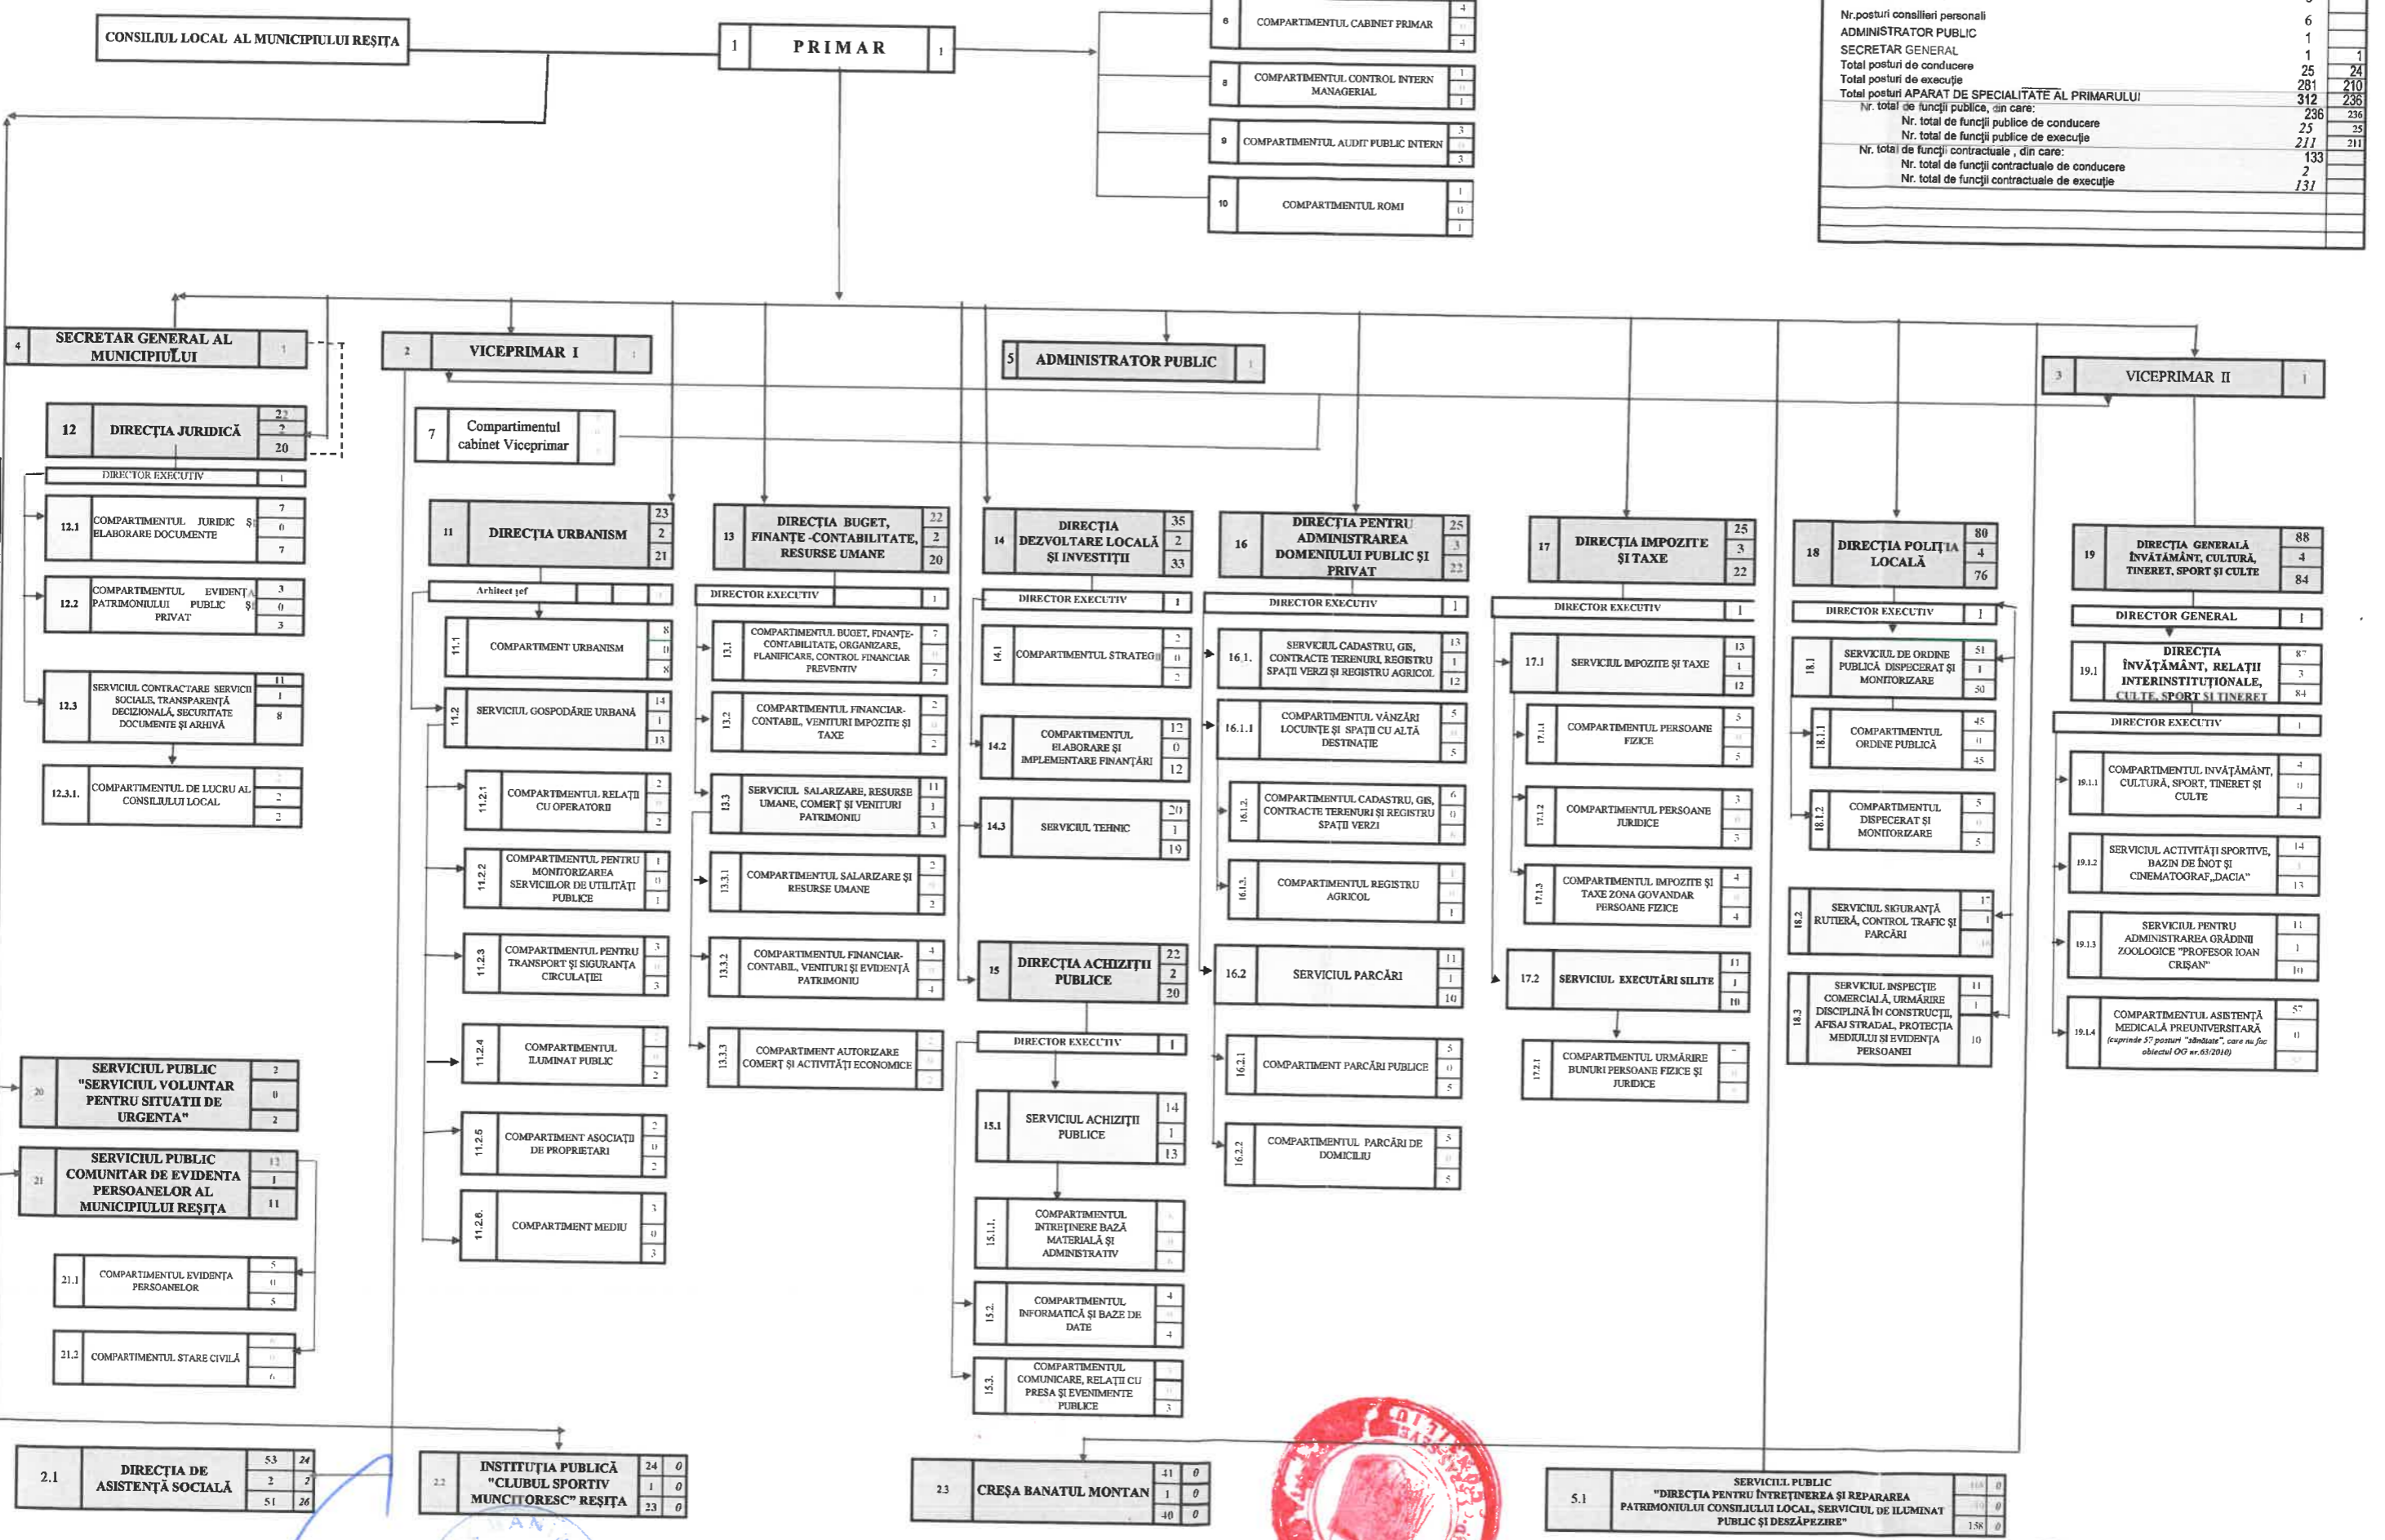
CONSILIUL LOCAL AL MUNICIPIULUI REȘIȚA

1 PRIMAR 1

6 COMPARTIMENTUL CABINET PRIMAR 4 0 4

8 COMPARTIMENTUL CONTROL INTERN MANAGERIAL 1 0 1

9 COMPARTIMENTUL AUDIT PUBLIC INTERN 3 0 3

10 COMPARTIMENTUL ROMI 1 0 1

| | | |
|---|---|---|
| Nr.posturi consilieri personali | 6 | |
| ADMINISTRATOR PUBLIC | 1 | |
| SECRETAR GENERAL | 1 | 1 |
| Total posturi de conducere | 25 | 24 |
| Total posturi de execuție | 281 | 210 |
| Total posturi APARAT DE SPECIALITATE AL PRIMARULUI | 312 | 236 |
| Nr. total de funcții publice, din care: | 236 | 236 |
| Nr. total de funcții publice de conducere | 25 | 25 |
| Nr. total de funcții publice de execuție | 211 | 211 |
| Nr. total de funcții contractuale , din care: | 133 | |
| Nr. total de funcții contractuale de conducere | 2 | |
| Nr. total de funcții contractuale de execuție | 131 | |

4 SECRETAR GENERAL AL MUNICIPIULUI 1

2 VICEPRIMAR I 1

5 ADMINISTRATOR PUBLIC 1

3 VICEPRIMAR II 1

12 DIRECȚIA JURIDICĂ 22 2 20
DIRECTOR EXECUTIV 1
12.1 COMPARTIMENTUL JURIDIC ȘI ELABORARE DOCUMENTE 7 0 7
12.2 COMPARTIMENTUL EVIDENȚA PATRIMONIULUI PUBLIC ȘI PRIVAT 3 0 3
12.3 SERVICIUL CONTRACTARE SERVICII SOCIALE, TRANSPARENȚĂ DECIZIONALĂ, SECURITATE DOCUMENTE ȘI ARHIVĂ 11 1 8
12.3.1. COMPARTIMENTUL DE LUCRU AL CONSILIULUI LOCAL 2 0 2

7 Compartimentul cabinet Viceprimar

11 DIRECȚIA URBANISM 23 2 21
Arhitect șef 1
11.1 COMPARTIMENT URBANISM 8 0 8
11.2 SERVICIUL GOSPODĂRIE URBANĂ 14 1 13
11.2.1 COMPARTIMENTUL RELAȚII CU OPERATORII 2 0 2
11.2.2 COMPARTIMENTUL PENTRU MONITORIZAREA SERVICIILOR DE UTILITĂȚI PUBLICE 1 0 1
11.2.3 COMPARTIMENTUL PENTRU TRANSPORT ȘI SIGURANȚA CIRCULAȚIEI 3 0 3
11.2.4 COMPARTIMENTUL ILUMINAT PUBLIC 2
11.2.5 COMPARTIMENT ASOCIAȚII DE PROPRIETARI 2 0 2
11.2.6. COMPARTIMENT MEDIU 3 0 3

13 DIRECȚIA BUGET, FINANȚE -CONTABILITATE, RESURSE UMANE 22 2 20
DIRECTOR EXECUTIV 1
13.1 COMPARTIMENTUL BUGET, FINANȚE-CONTABILITATE, ORGANIZARE, PLANIFICARE, CONTROL FINANCIAR PREVENTIV 7 0 7
13.2 COMPARTIMENTUL FINANCIAR-CONTABIL, VENITURI IMPOZITE ȘI TAXE 2 0 2
13.3 SERVICIUL SALARIZARE, RESURSE UMANE, COMERȚ ȘI VENITURI PATRIMONIU 11 1 3
13.3.1 COMPARTIMENTUL SALARIZARE ȘI RESURSE UMANE 2 0 2
13.3.2 COMPARTIMENTUL FINANCIAR-CONTABIL, VENITURI ȘI EVIDENȚĂ PATRIMONIU 4 0 4
13.3.3 COMPARTIMENT AUTORIZARE COMERȚ ȘI ACTIVITĂȚI ECONOMICE 2 0 2

14 DIRECȚIA DEZVOLTARE LOCALĂ ȘI INVESTIȚII 35 2 33
DIRECTOR EXECUTIV 1
14.1 COMPARTIMENTUL STRATEGII 2 0 2
14.2 COMPARTIMENTUL ELABORARE ȘI IMPLEMENTARE FINANȚĂRI 12 0 12
14.3 SERVICIUL TEHNIC 20 1 19

15 DIRECȚIA ACHIZIȚII PUBLICE 22 2 20
DIRECTOR EXECUTIV 1
15.1 SERVICIUL ACHIZIȚII PUBLICE 14 1 13
15.1.1. COMPARTIMENTUL INTREȚINERE BAZĂ MATERIALĂ ȘI ADMINISTRATIV
15.2. COMPARTIMENTUL INFORMATICĂ ȘI BAZE DE DATE 4 0 4
15.3. COMPARTIMENTUL COMUNICARE, RELAȚII CU PRESA ȘI EVENIMENTE PUBLICE 3 0 3

16 DIRECȚIA PENTRU ADMINISTRAREA DOMENIULUI PUBLIC ȘI PRIVAT 25 3 22
DIRECTOR EXECUTIV 1
16.1. SERVICIUL CADASTRU, GIS, CONTRACTE TERENURI, REGISTRU SPAȚII VERZI ȘI REGISTRU AGRICOL 13 1 12
16.1.1 COMPARTIMENTUL VÂNZĂRI LOCUINȚE ȘI SPAȚII CU ALTĂ DESTINAȚIE 5 0 5
16.1.2. COMPARTIMENTUL CADASTRU, GIS, CONTRACTE TERENURI ȘI REGISTRU SPAȚII VERZI 6 0 6
16.1.3. COMPARTIMENTUL REGISTRU AGRICOL 1 0 1
16.2 SERVICIUL PARCĂRI 11 1 10
16.2.1 COMPARTIMENT PARCĂRI PUBLICE 5 0 5
16.2.2 COMPARTIMENTUL PARCĂRI DE DOMICILIU 5 0 5

17 DIRECȚIA IMPOZITE ȘI TAXE 25 3 22
DIRECTOR EXECUTIV 1
17.1 SERVICIUL IMPOZITE ȘI TAXE 13 1 12
17.1.1 COMPARTIMENTUL PERSOANE FIZICE 5 0 5
17.1.2 COMPARTIMENTUL PERSOANE JURIDICE 3 0 3
17.1.3 COMPARTIMENTUL IMPOZITE ȘI TAXE ZONA GOVANDAR PERSOANE FIZICE 4 0 4
17.2 SERVICIUL EXECUTĂRI SILITE 11 1 10
17.2.1 COMPARTIMENTUL URMĂRIRE BUNURI PERSOANE FIZICE ȘI JURIDICE

18 DIRECȚIA POLIȚIA LOCALĂ 80 4 76
DIRECTOR EXECUTIV 1
18.1 SERVICIUL DE ORDINE PUBLICĂ DISPECERAT ȘI MONITORIZARE 51 1 50
18.1.1 COMPARTIMENTUL ORDINE PUBLICĂ 45 0 45
18.1.2 COMPARTIMENTUL DISPECERAT ȘI MONITORIZARE 5 0 5
18.2 SERVICIUL SIGURANȚĂ RUTIERĂ, CONTROL TRAFIC ȘI PARCĂRI 17 1 16
18.3 SERVICIUL INSPECȚIE COMERCIALĂ, URMĂRIRE DISCIPLINĂ ÎN CONSTRUCȚII, AFIȘAJ STRADAL, PROTECȚIA MEDIULUI ȘI EVIDENȚA PERSOANEI 11 1 10

19 DIRECȚIA GENERALĂ ÎNVĂȚĂMÂNT, CULTURĂ, TINERET, SPORT ȘI CULTE 88 4 84
DIRECTOR GENERAL 1
19.1 DIRECȚIA ÎNVĂȚĂMÂNT, RELAȚII INTERINSTITUȚIONALE, CULTE, SPORT ȘI TINERET 87 3 84
DIRECTOR EXECUTIV 1
19.1.1 COMPARTIMENTUL ÎNVĂȚĂMÂNT, CULTURĂ, SPORT, TINERET ȘI CULTE 4 0 4
19.1.2 SERVICIUL ACTIVITĂȚI SPORTIVE, BAZIN DE ÎNOT ȘI CINEMATOGRAF„DACIA" 14 1 13
19.1.3 SERVICIUL PENTRU ADMINISTRAREA GRĂDINII ZOOLOGICE "PROFESOR IOAN CRIȘAN" 11 1 10
19.1.4 COMPARTIMENTUL ASISTENȚĂ MEDICALĂ PREUNIVERSITARĂ (cuprinde 57 posturi "sănătate", care nu fac obiectul OG nr.63/2010) 57 0 57

20 SERVICIUL PUBLIC "SERVICIUL VOLUNTAR PENTRU SITUAȚII DE URGENȚĂ" 2 0 2

21 SERVICIUL PUBLIC COMUNITAR DE EVIDENȚA PERSOANELOR AL MUNICIPIULUI REȘIȚA 12 1 11
21.1 COMPARTIMENTUL EVIDENȚA PERSOANELOR 5 0 5
21.2 COMPARTIMENTUL STARE CIVILĂ 6 0 6

2.1 DIRECȚIA DE ASISTENȚĂ SOCIALĂ 53 2 51 24 2 26

22 INSTITUȚIA PUBLICĂ "CLUBUL SPORTIV MUNCITORESC" REȘIȚA 24 1 23 0 0 0

23 CREȘA BANATUL MONTAN 41 1 40 0 0 0

5.1 SERVICIUL PUBLIC "DIRECȚIA PENTRU ÎNTREȚINEREA ȘI REPARAREA PATRIMONIULUI CONSILIULUI LOCAL, SERVICIUL DE ILUMINAT PUBLIC ȘI DESZĂPEZIRE" 159 1 158 0 0 0